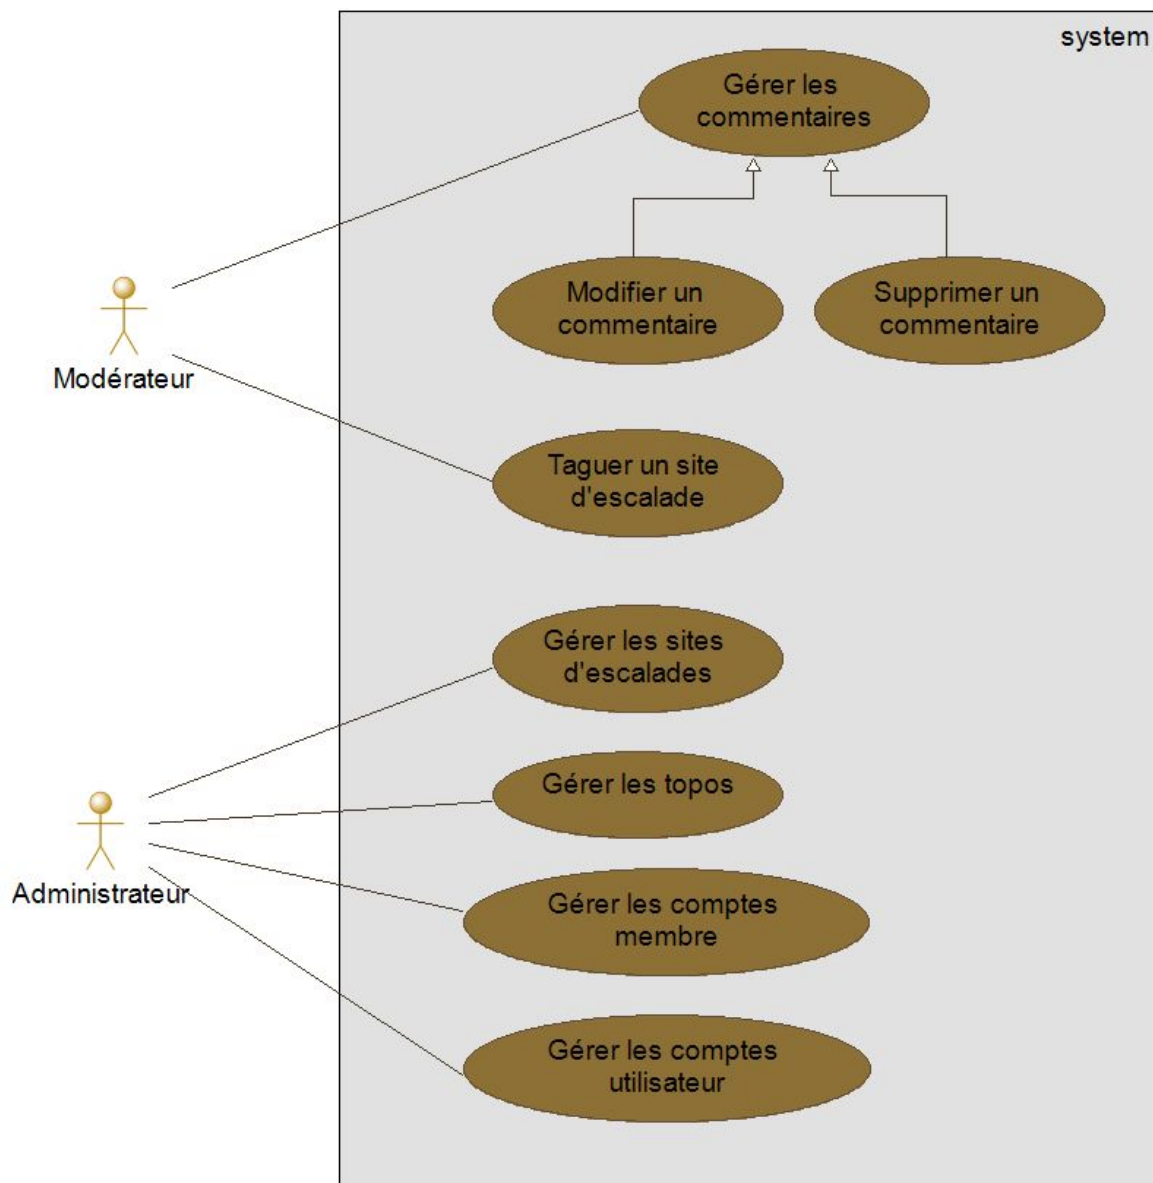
system

Gérer les commentaires

Modifier un commentaire

Supprimer un commentaire

Modérateur

Taguer un site d'escalade

Gérer les sites d'escalades

Gérer les topos

Administrateur

Gérer les comptes membre

Gérer les comptes utilisateur